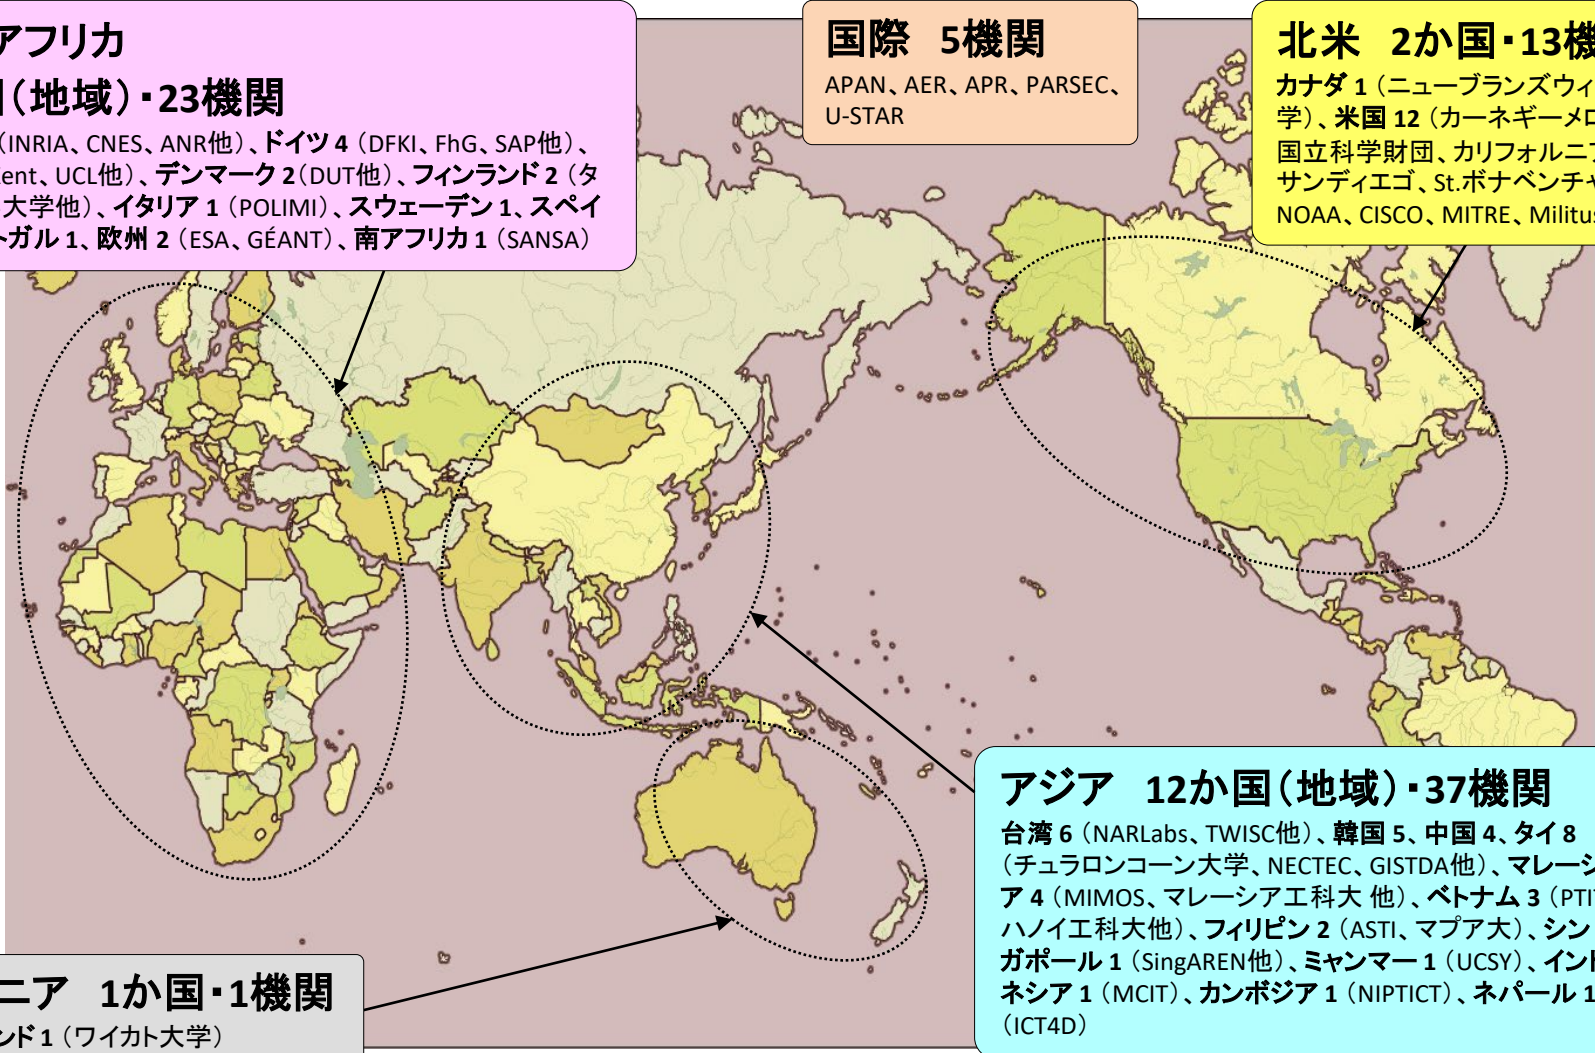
アフリカ
(地域)・23機関
(INRIA、CNES、ANR他)、ドイツ 4 (DFKI、FhG、SAP他)、
ent、UCL他)、デンマーク 2 (DUT他)、フィンランド 2 (タ
大学他)、イタリア 1 (POLIMI)、スウェーデン 1、スペイ
ガル 1、欧州 2 (ESA、GÉANT)、南アフリカ 1 (SANSA)

国際 5機関
APAN、AER、APR、PARSEC、U-STAR

北米 2か国・13機
カナダ 1 (ニューブランズウィ
学)、米国 12 (カーネギーメロ
国立科学財団、カリフォルニア
サンディエゴ、St.ボナベンチャ
NOAA、CISCO、MITRE、Militus

アジア 12か国(地域)・37機関
台湾 6 (NARLabs、TWISC他)、韓国 5、中国 4、タイ 8 (チュラロンコーン大学、NECTEC、GISTDA他)、マレーシア 4 (MIMOS、マレーシア工科大 他)、ベトナム 3 (PTIT ハノイ工科大他)、フィリピン 2 (ASTI、マプア大)、シンガポール 1 (SingAREN他)、ミャンマー 1 (UCSY)、インドネシア 1 (MCIT)、カンボジア 1 (NIPTICT)、ネパール 1 (ICT4D)

ニア 1か国・1機関
ンド 1 (ワイカト大学)